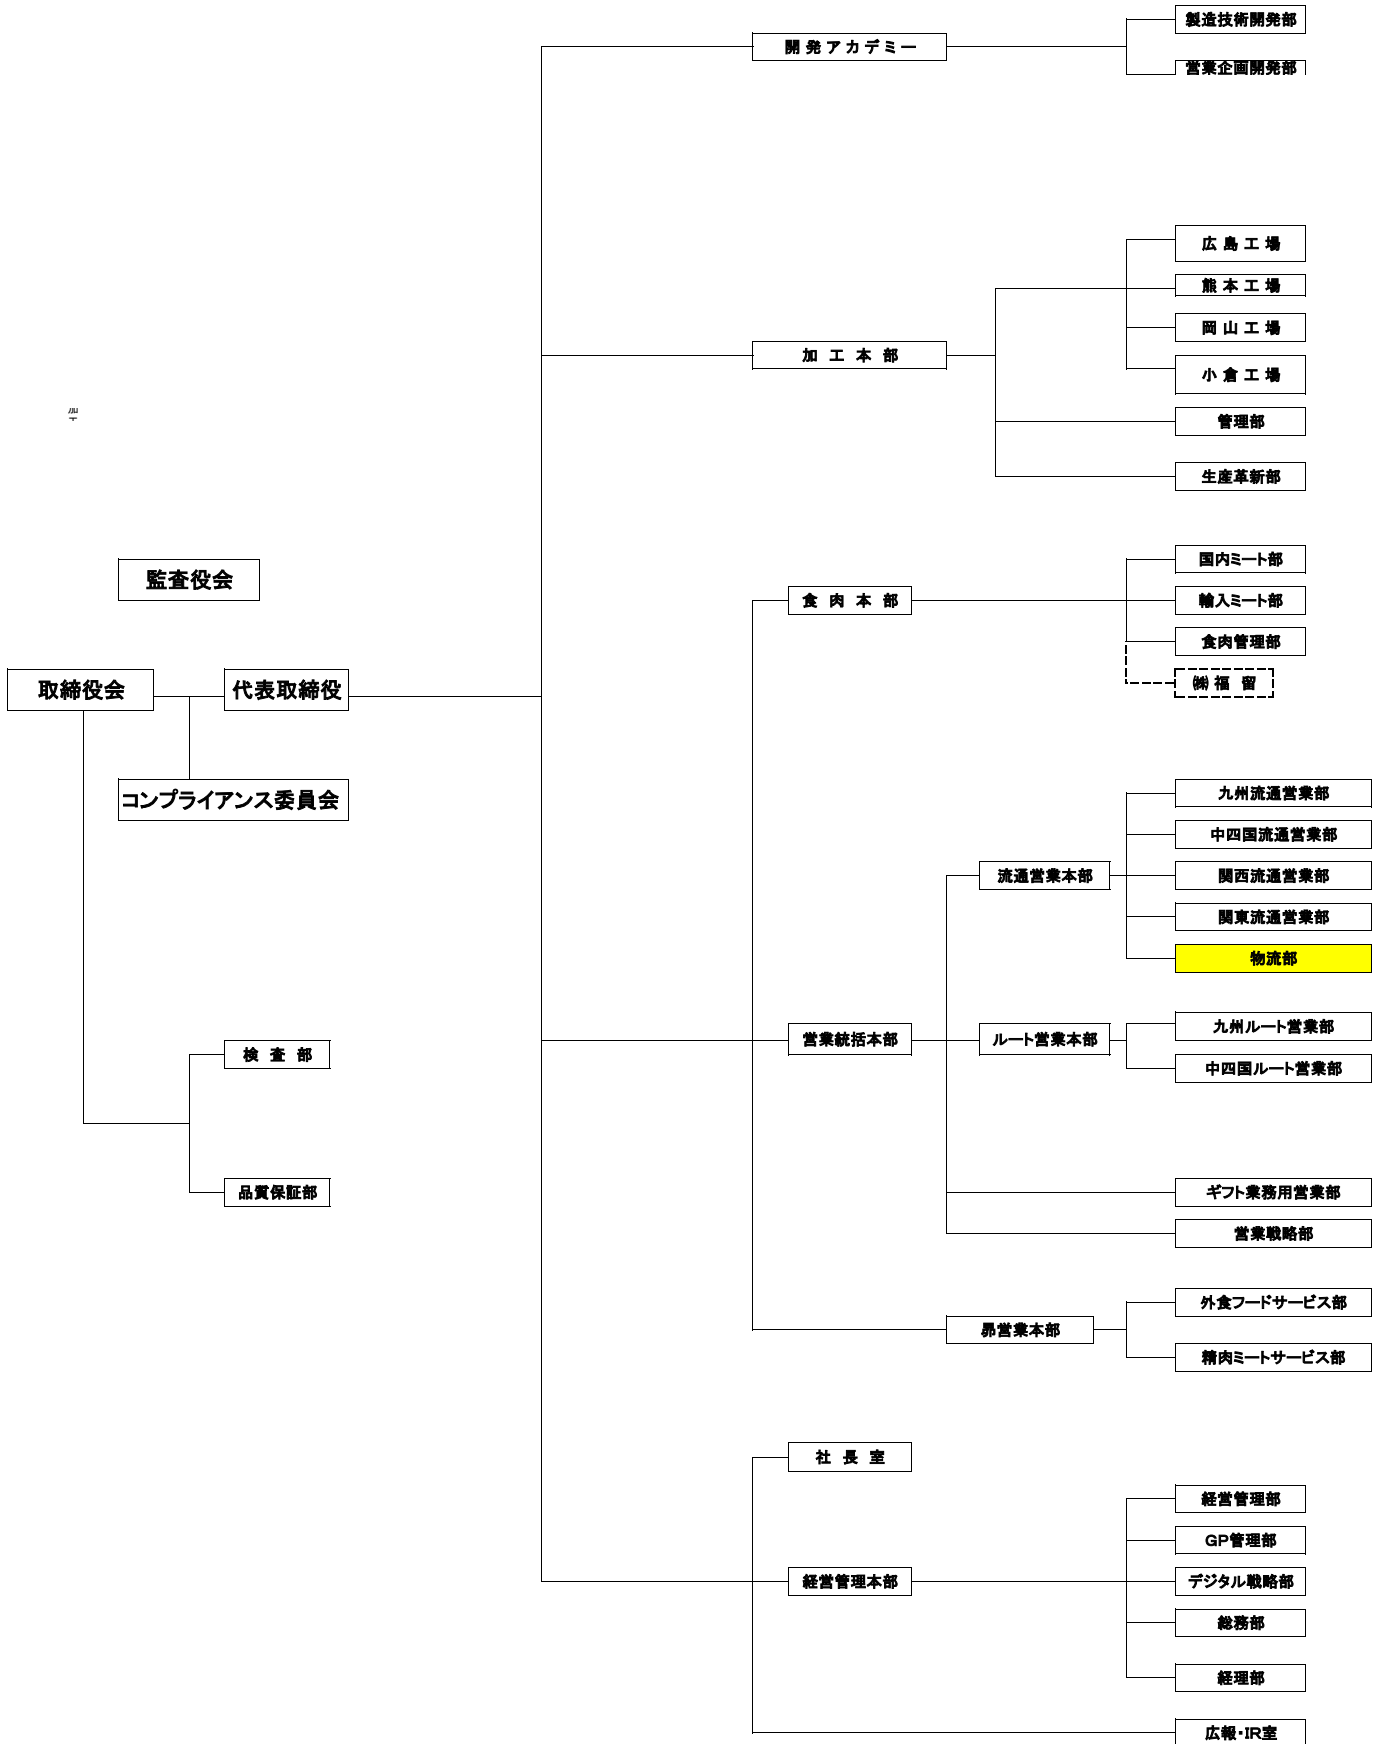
開発アカデミー
製造技術開発部
営業企画開発部

加工本部
広島工場
熊本工場
岡山工場
小倉工場
管理部
生産革新部

監査役会
取締役会
代表取締役
コンプライアンス委員会

食肉本部
国内ミート部
輸入ミート部
食肉管理部
㈱福留

営業統括本部
流通営業本部
九州流通営業部
中四国流通営業部
関西流通営業部
関東流通営業部
物流部
ルート営業本部
九州ルート営業部
中四国ルート営業部
ギフト業務用営業部
営業戦略部

昴営業本部
外食フードサービス部
精肉ミートサービス部

検査部
品質保証部

社長室
経営管理本部
経営管理部
GP管理部
デジタル戦略部
総務部
経理部
広報・IR室